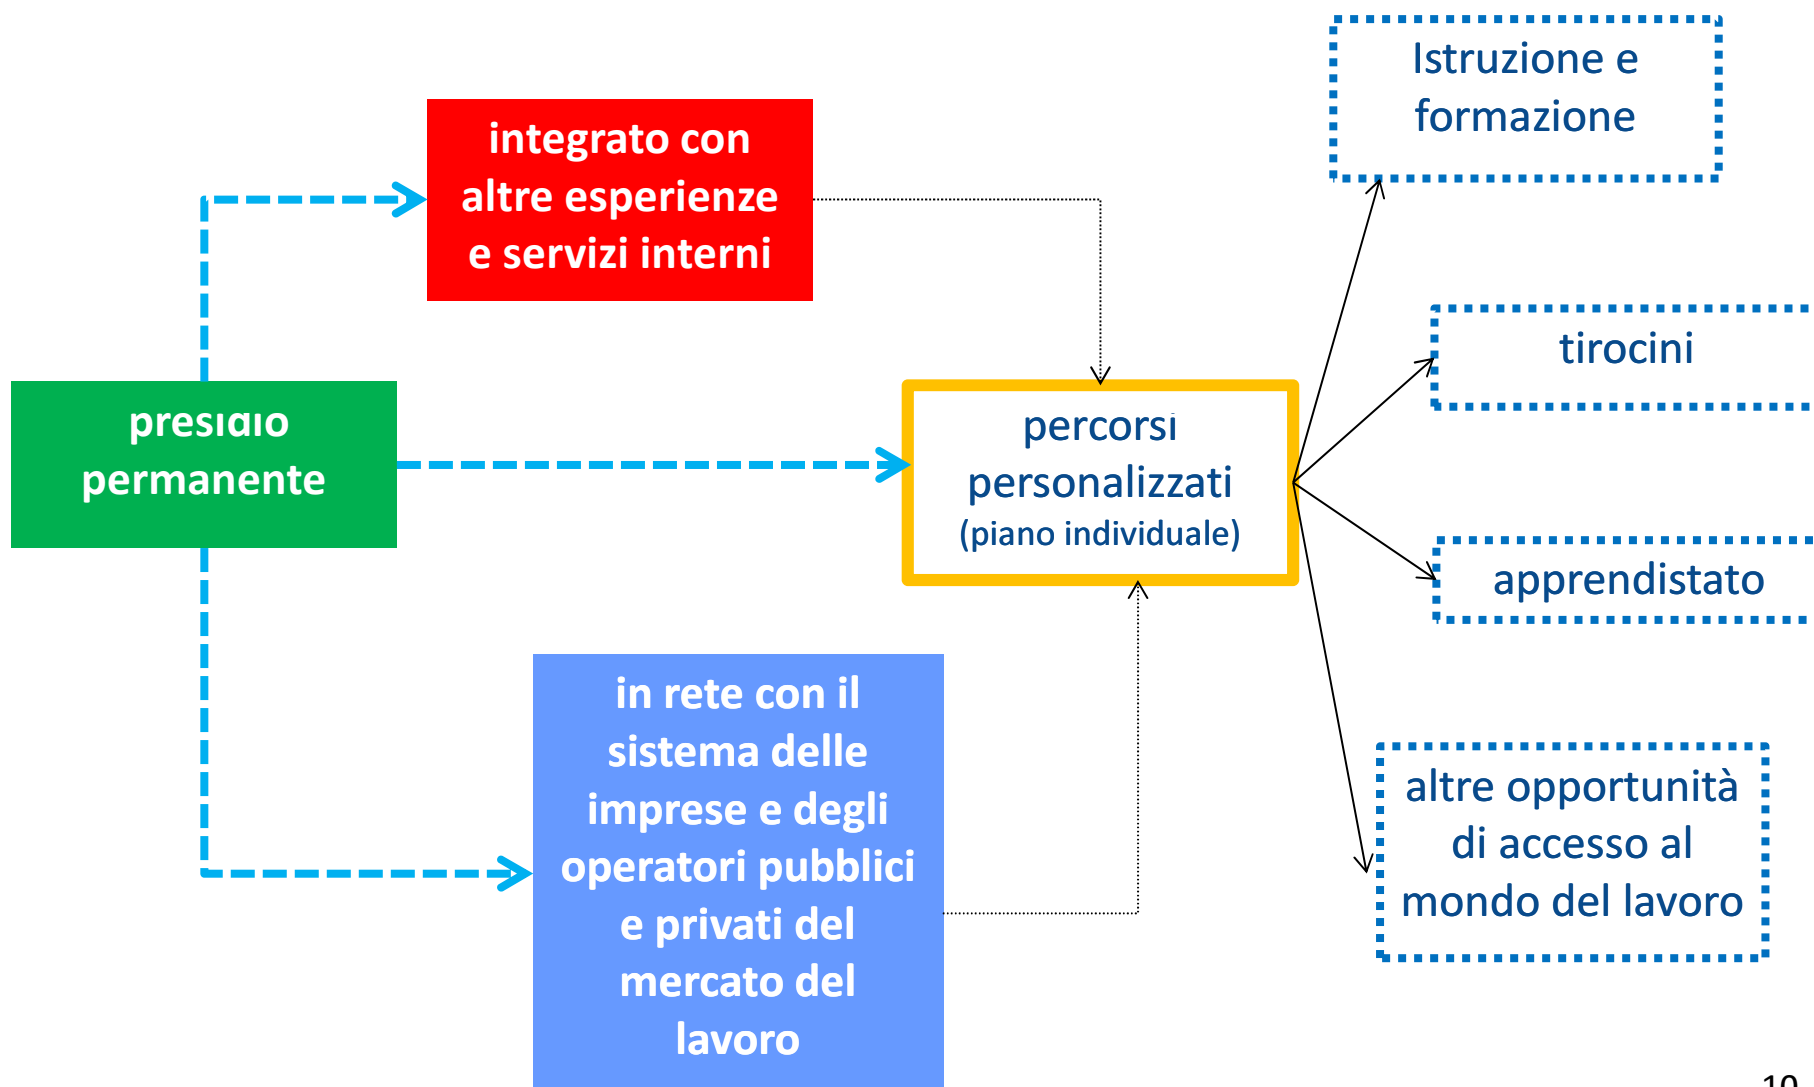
presidio permanente

integrato con altre esperienze e servizi interni

in rete con il sistema delle imprese e degli operatori pubblici e privati del mercato del lavoro

percorsi personalizzati
(piano individuale)

Istruzione e formazione

tirocini

apprendistato

altre opportunità di accesso al mondo del lavoro

10